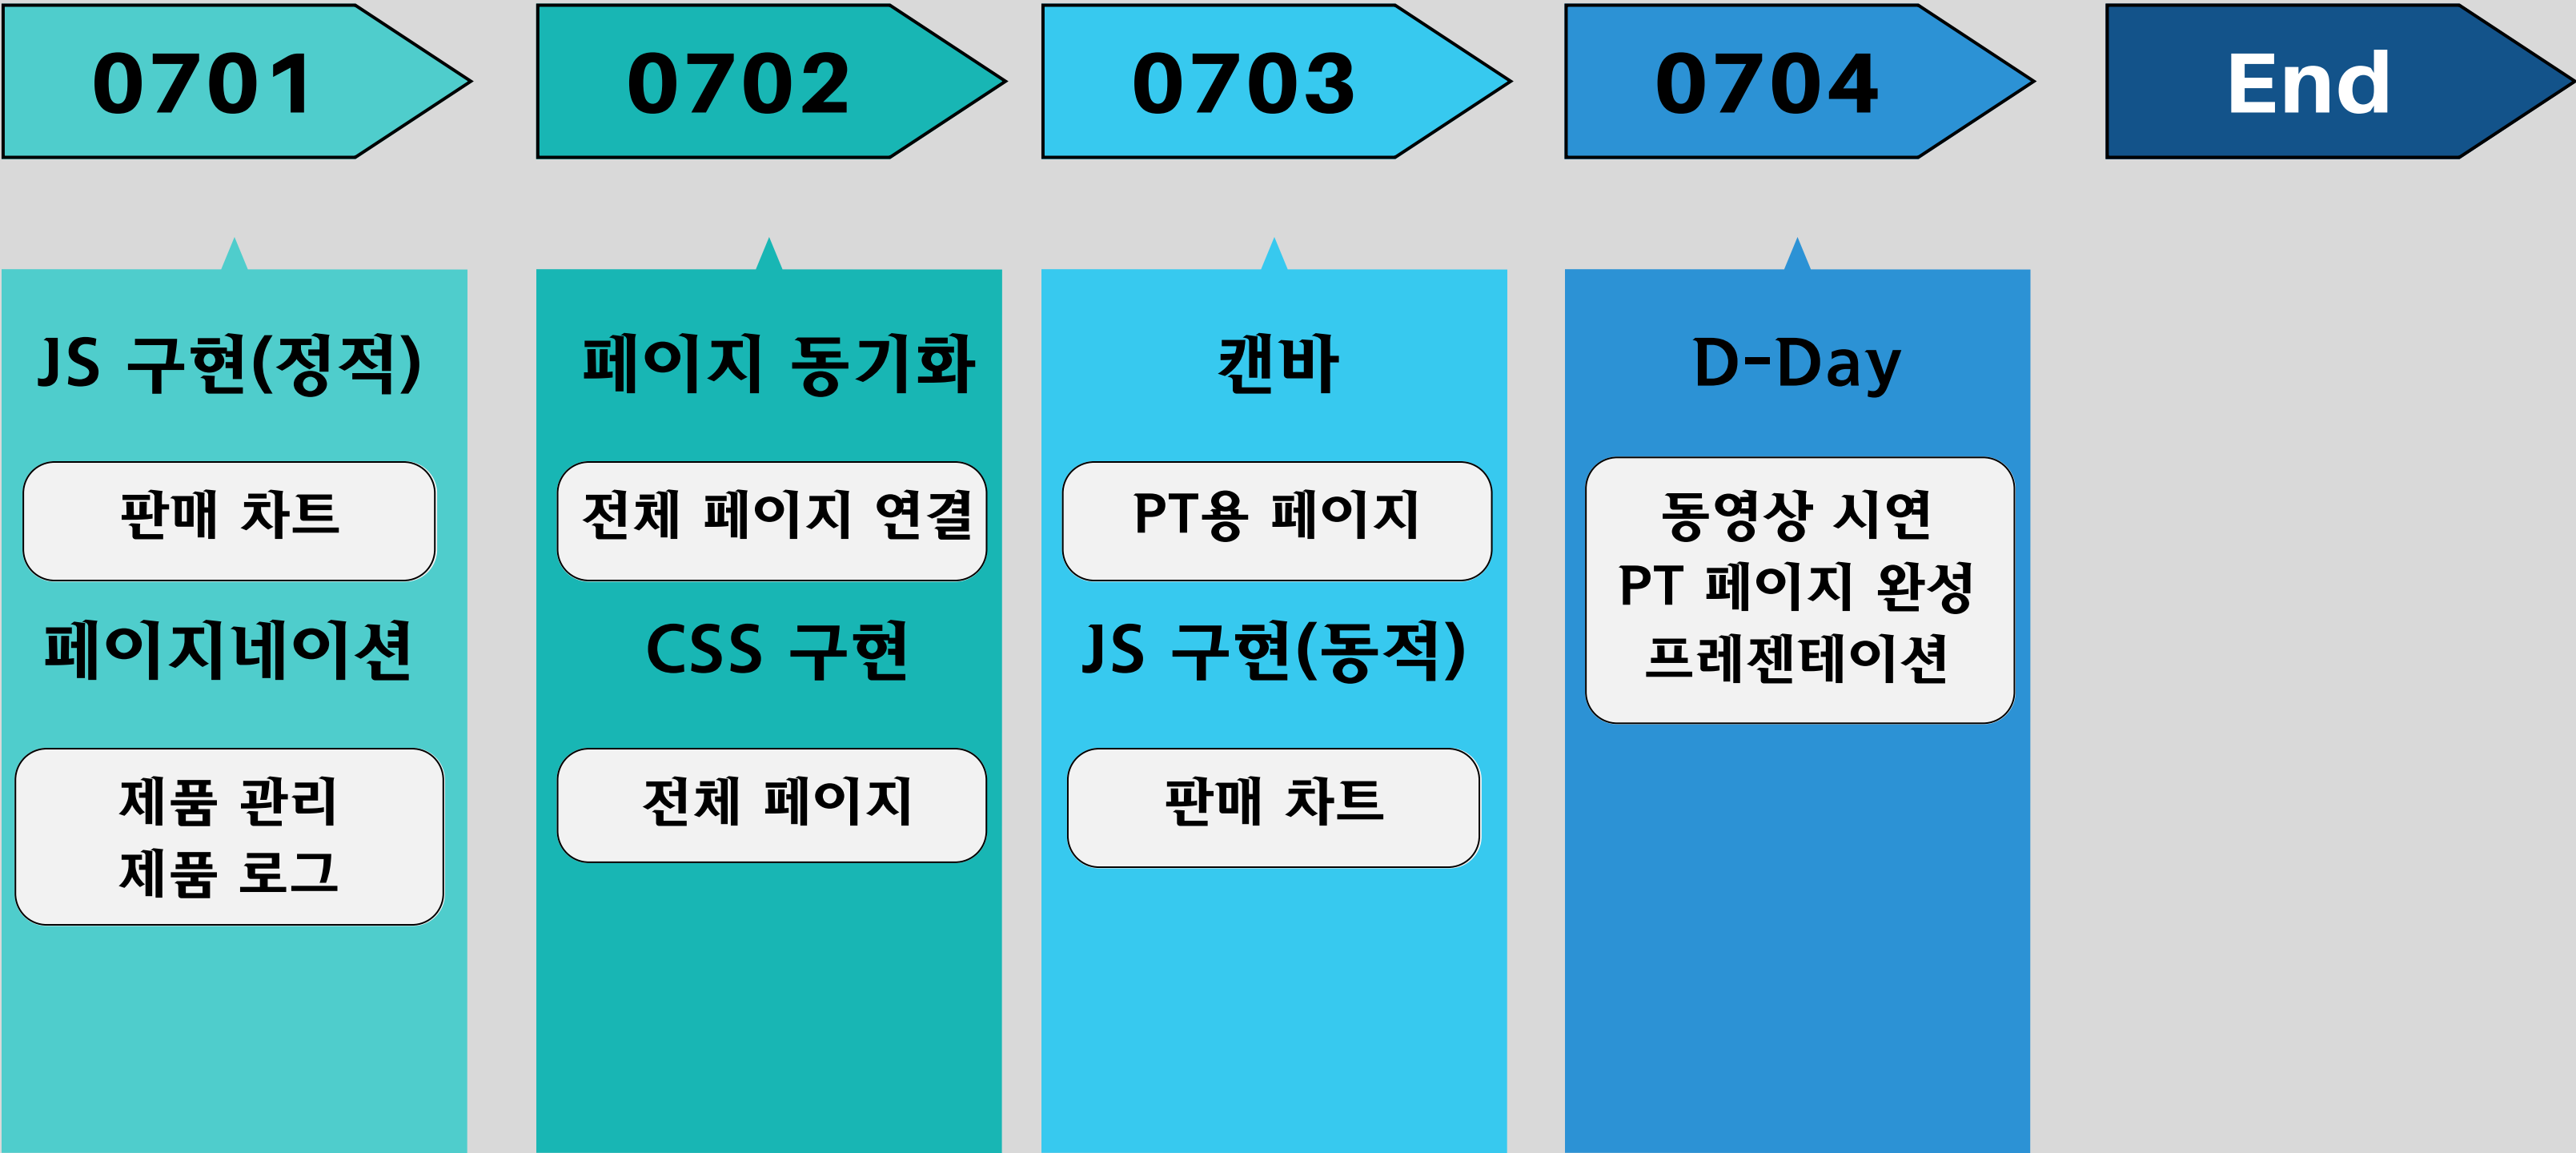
0701

0702

0703

0704

End

JS 구현(정적)

판매 차트

페이지네이션

제품 관리
제품 로그

페이지 동기화

전체 페이지 연결

CSS 구현

전체 페이지

캔바

PT용 페이지

JS 구현(동적)

판매 차트

D-Day

동영상 시연
PT 페이지 완성
프레젠테이션